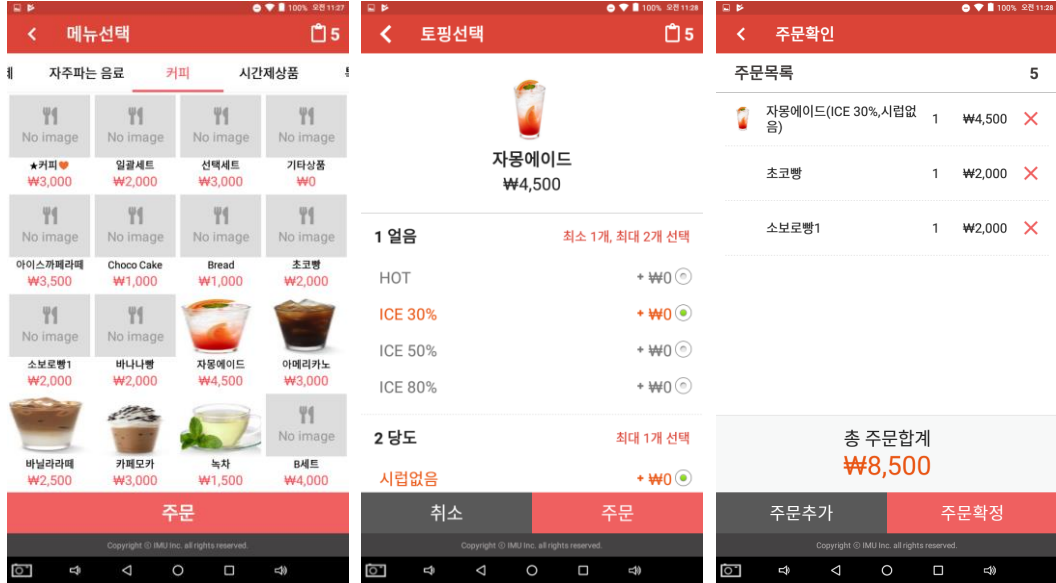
100% 오전 11:27

메뉴선택 5

자주파는 음료 커피 시간제상품

No image ★커피 ₩3,000
No image 일괄세트 ₩2,000
No image 선택세트 ₩3,000
No image 기타상품 ₩0
No image 아이스까페라떼 ₩3,500
No image Choco Cake ₩1,000
No image Bread ₩1,000
No image 초코빵 ₩2,000
No image 소보로빵1 ₩2,000
No image 바나나빵 ₩2,000
자몽에이드 ₩4,500
아메리카노 ₩3,000
바닐라라떼 ₩2,500
카페모카 ₩3,000
녹차 ₩1,500
No image B세트 ₩4,000

주문

Copyright ⓒ IMU Inc. all rights reserved.

100% 오전 11:28

토핑선택 5

자몽에이드
₩4,500

1 얼음 최소 1개, 최대 2개 선택
HOT + ₩0
ICE 30% + ₩0
ICE 50% + ₩0
ICE 80% + ₩0

2 당도 최대 1개 선택
시럽없음 + ₩0

취소 주문

Copyright ⓒ IMU Inc. all rights reserved.

100% 오전 11:28

주문확인

주문목록 5

| | | | |
|---|---|---|---|
| 자몽에이드(ICE 30%,시럽없음) | 1 | ₩4,500 | ✕ |
| 초코빵 | 1 | ₩2,000 | ✕ |
| 소보로빵1 | 1 | ₩2,000 | ✕ |

총 주문합계
₩8,500

주문추가 주문확정

Copyright ⓒ IMU Inc. all rights reserved.